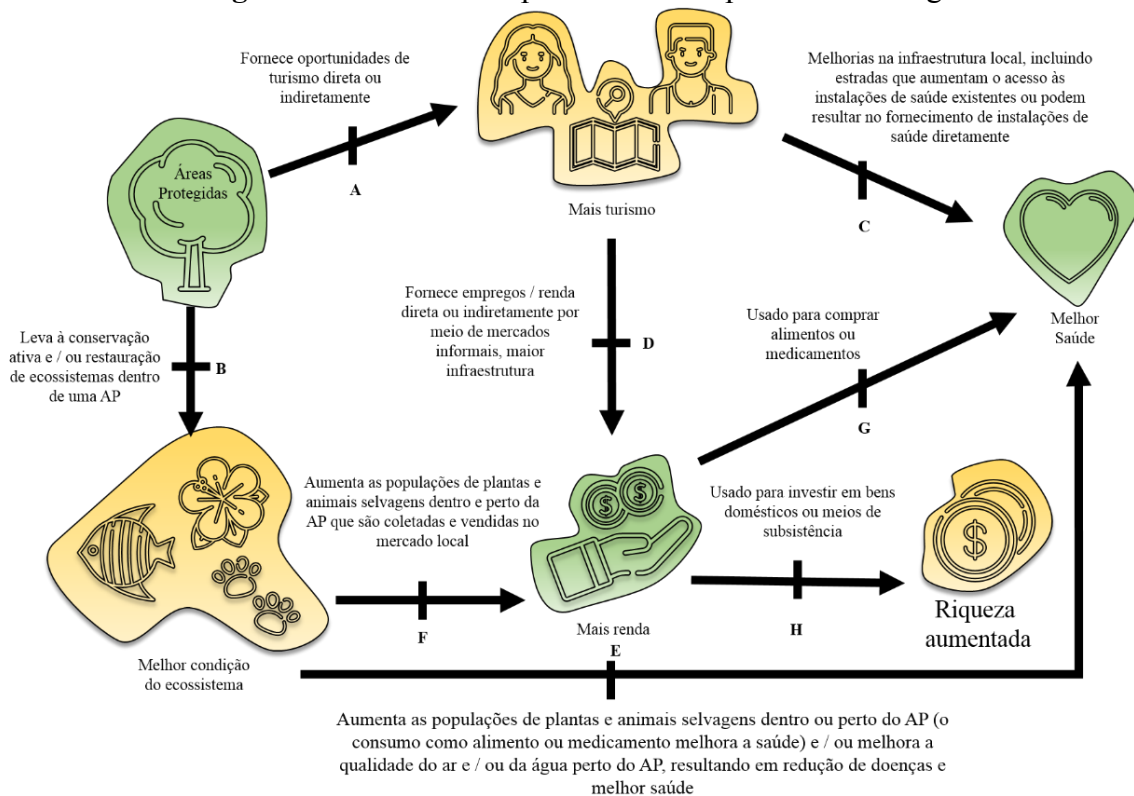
Fornece oportunidades de turismo direta ou indiretamente

A

Áreas Protegidas

Mais turismo

Melhorias na infraestrutura local, incluindo estradas que aumentam o acesso às instalações de saúde existentes ou podem resultar no fornecimento de instalações de saúde diretamente

C

Melhor Saúde

Leva à conservação ativa e / ou restauração de ecossistemas dentro de uma AP

B

Fornece empregos / renda direta ou indiretamente por meio de mercados informais, maior infraestrutura

D

Usado para comprar alimentos ou medicamentos

G

Aumenta as populações de plantas e animais selvagens dentro e perto da AP que são coletadas e vendidas no mercado local

Usado para investir em bens domésticos ou meios de subsistência

F

Mais renda

E

H

Riqueza aumentada

Melhor condição do ecossistema

Aumenta as populações de plantas e animais selvagens dentro ou perto do AP (o consumo como alimento ou medicamento melhora a saúde) e / ou melhora a qualidade do ar e / ou da água perto do AP, resultando em redução de doenças e melhor saúde